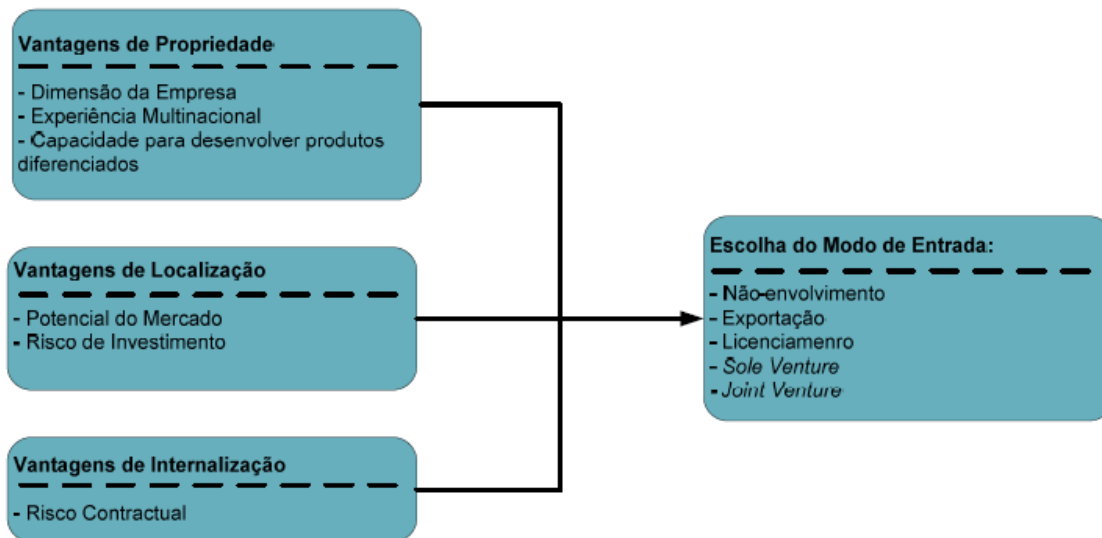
Vantagens de Propriedade

- Dimensão da Empresa
- Experiência Multinacional
- Capacidade para desenvolver produtos diferenciados

Vantagens de Localização

- Potencial do Mercado
- Risco de Investimento

Vantagens de Internalização

- Risco Contractual

Escolha do Modo de Entrada:

- Não-envolvimento
- Exportação
- Licenciamenro
- *Sole Venture*
- *Joint Venture*